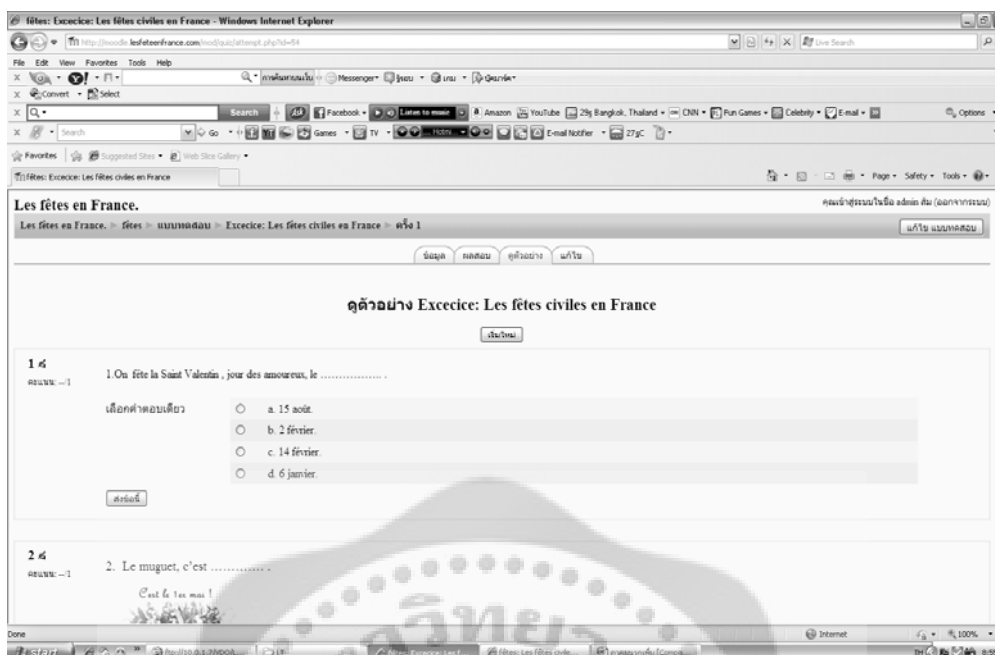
fêtes: Excecice: Les fêtes civiles en France - Windows Internet Explorer

http://moodle.lesfeteenfrance.com/mod/quiz/attempt.php?id=54

Live Search

File Edit View Favorites Tools Help

Convert Select

Search Facebook Listen to music Amazon YouTube 29§ Bangkok, Thailand CNN Fun Games Celebrity E-mail Options

Search Go Games TV Hotm... E-mail Notifier 27§C

Favorites Suggested Sites Web Slice Gallery

fêtes: Excecice: Les fêtes civiles en France

Page Safety Tools

Les fêtes en France.

คุณเข้าสู่ระบบในชื่อ admin ส้ม (ออกจากระบบ)

Les fêtes en France. ► fêtes ► แบบทดสอบ ► Excecice: Les fêtes civiles en France ► ครั้ง 1

แก้ไข แบบทดสอบ

ข้อมูล ผลสอบ ดูตัวอย่าง แก้ไข

ดูตัวอย่าง Excecice: Les fêtes civiles en France

เริ่มใหม่

1
คะแนน: --/1

1.On fête la Saint Valentin , jour des amoureux, le ................. .

เลือกคำตอบเดียว

a. 15 août.

b. 2 février.

c. 14 février.

d. 6 janvier.

ส่งข้อนี้

2
คะแนน: --/1

2. Le muguet, c'est ............. .

C'est le 1er mai !

Done

Internet

100%

start